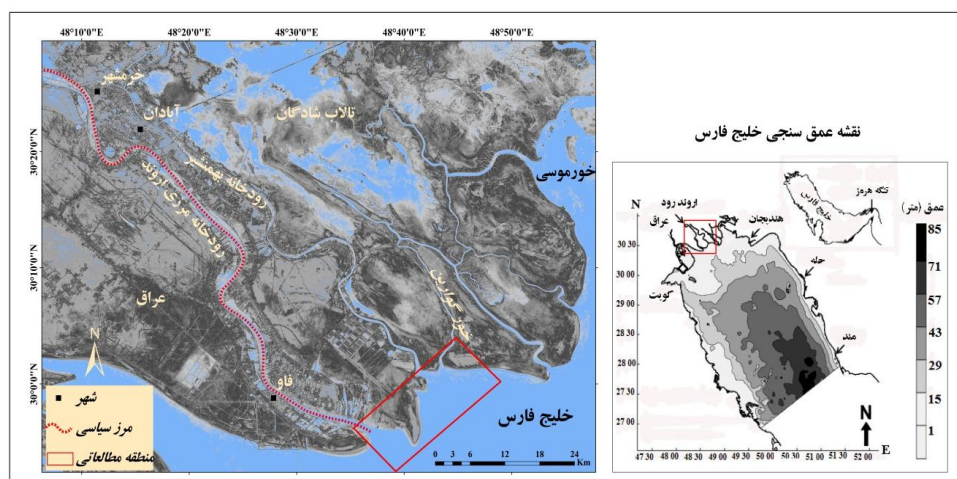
48°10'0"E 48°20'0"E 48°30'0"E 48°40'0"E 48°50'0"E

30°20'0"N
30°10'0"N
30°0'0"N

خرمشهر
آبادان
تالاب شادگان
رودخانه بهمنشیر
رودخانه مرزی اروند
خورموسی
عراق
خور بحرکان
فاو
خلیج فارس

N

شهر
مرز سیاسی
منطقه مطالعاتی

0 3 6 12 18 24 Km

نقشه عمق سنجی خلیج فارس

N
اروند رود
عراق
هندیجان
کویت
حله
منذ
تنگه هرمز
خلیج فارس

عمق (متر)
85
71
57
43
29
15
1

30 30
30 00
29 00
28 30
28 00
27 30
27 00

47 30 48 00 48 30 49 00 49 30 50 00 50 30 51 00 51 30 52 00

N
E